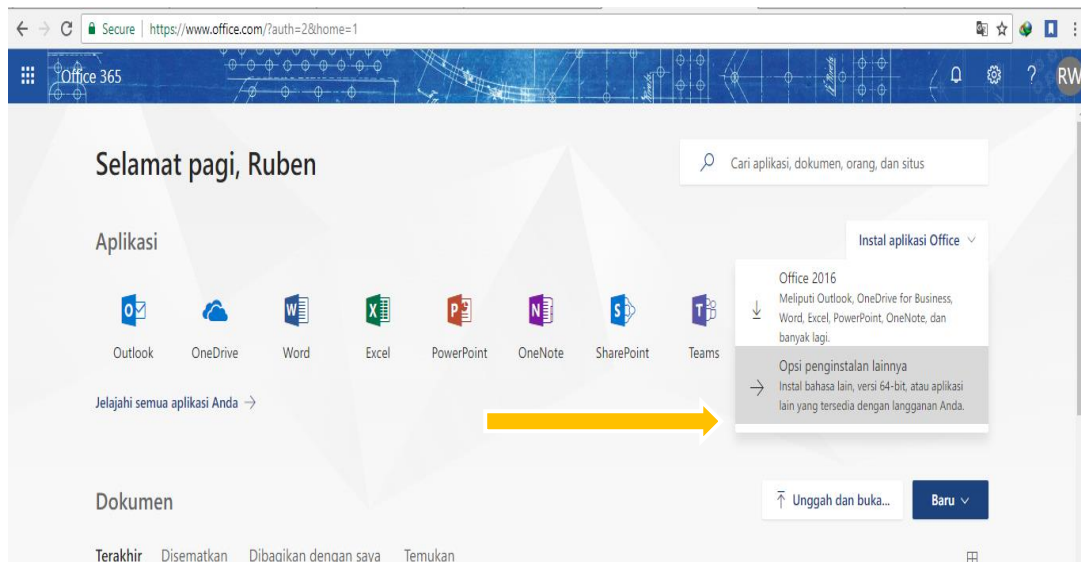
Secure | https://www.office.com/?auth=2&home=1

Office 365

RW

Selamat pagi, Ruben

Cari aplikasi, dokumen, orang, dan situs

Aplikasi

Instal aplikasi Office

Office 2016
Meliputi Outlook, OneDrive for Business, Word, Excel, PowerPoint, OneNote, dan banyak lagi.

Opsi penginstalan lainnya
Instal bahasa lain, versi 64-bit, atau aplikasi lain yang tersedia dengan langganan Anda.

Outlook OneDrive Word Excel PowerPoint OneNote SharePoint Teams

Jelajahi semua aplikasi Anda →

Dokumen

Unggah dan buka...

Baru

Terakhir Disematkan Dibagikan dengan saya Temukan